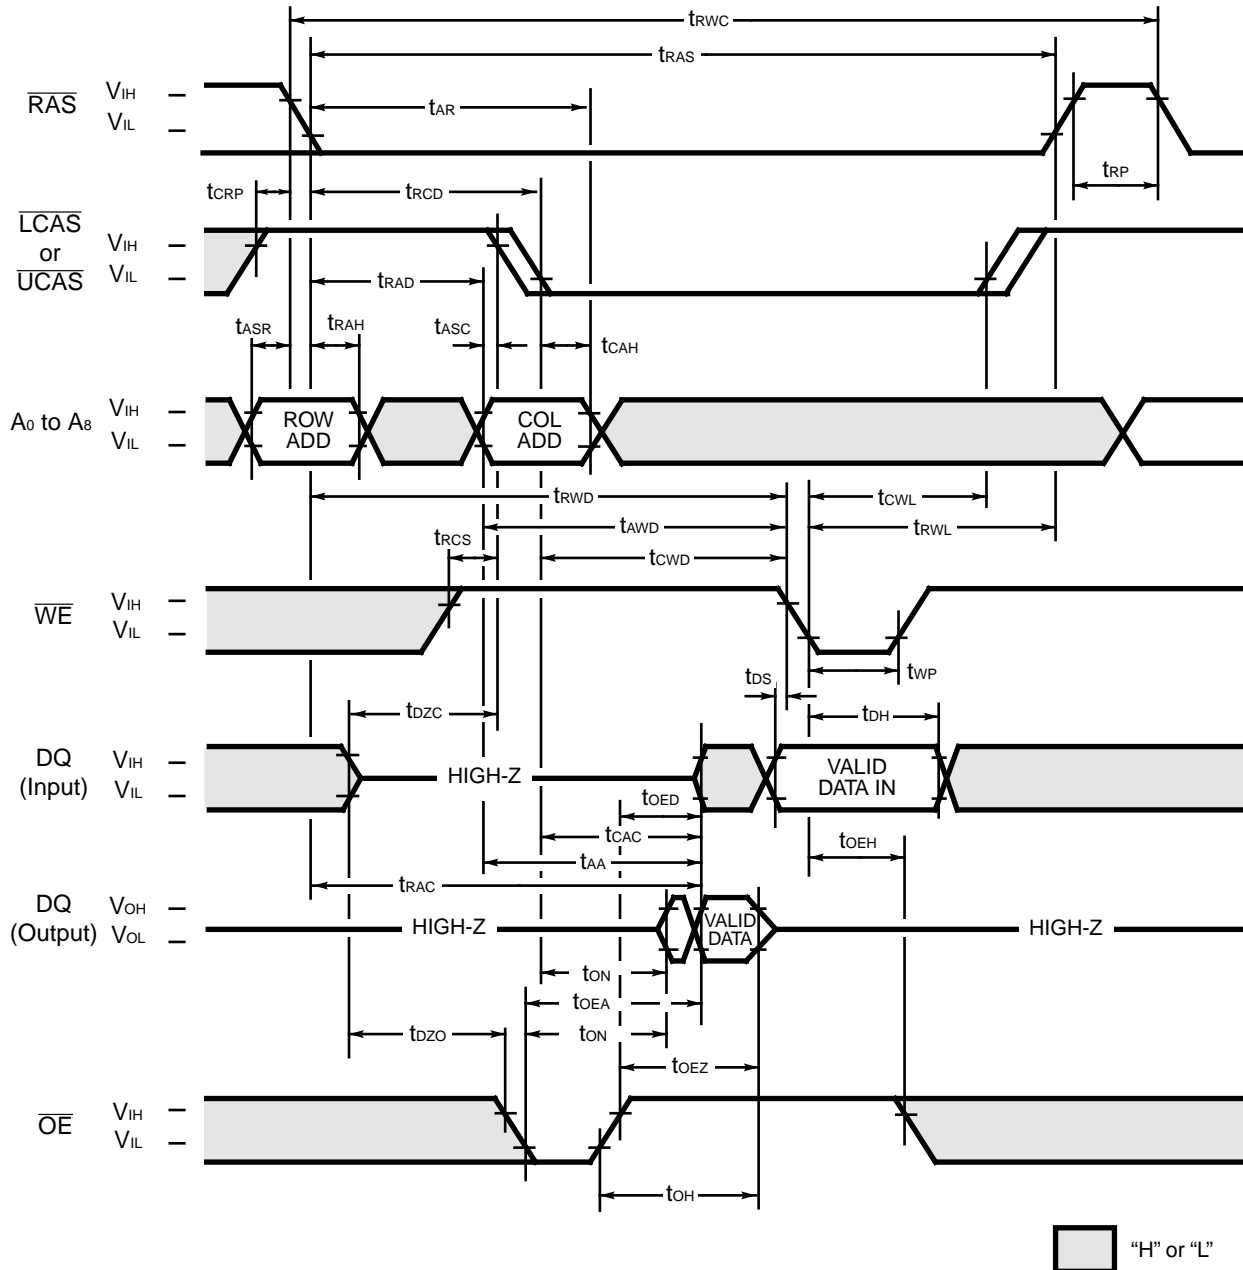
$t_{RWC}$
$t_{RAS}$
$\overline{RAS}$ $V_{IH}$ $V_{IL}$
$t_{AR}$
$t_{RP}$
$t_{CRP}$
$t_{RCD}$
$\overline{LCAS}$ or $\overline{UCAS}$ $V_{IH}$ $V_{IL}$
$t_{RAD}$
$t_{ASR}$ $t_{RAH}$ $t_{ASC}$ $t_{CAH}$
$A_0$ to $A_8$ $V_{IH}$ $V_{IL}$
ROW ADD
COL ADD
$t_{RWD}$
$t_{CWL}$
$t_{AWD}$
$t_{RWL}$
$t_{RCS}$
$t_{CWD}$
$\overline{WE}$ $V_{IH}$ $V_{IL}$
$t_{DS}$
$t_{WP}$
$t_{DZC}$
$t_{DH}$
DQ (Input) $V_{IH}$ $V_{IL}$
HIGH-Z
VALID DATA IN
$t_{OED}$
$t_{CAC}$
$t_{OEH}$
$t_{AA}$
$t_{RAC}$
DQ (Output) $V_{OH}$ $V_{OL}$
HIGH-Z
VALID DATA
HIGH-Z
$t_{ON}$
$t_{OEA}$
$t_{DZO}$
$t_{ON}$
$t_{OEZ}$
$\overline{OE}$ $V_{IH}$ $V_{IL}$
$t_{OH}$
"H" or "L"